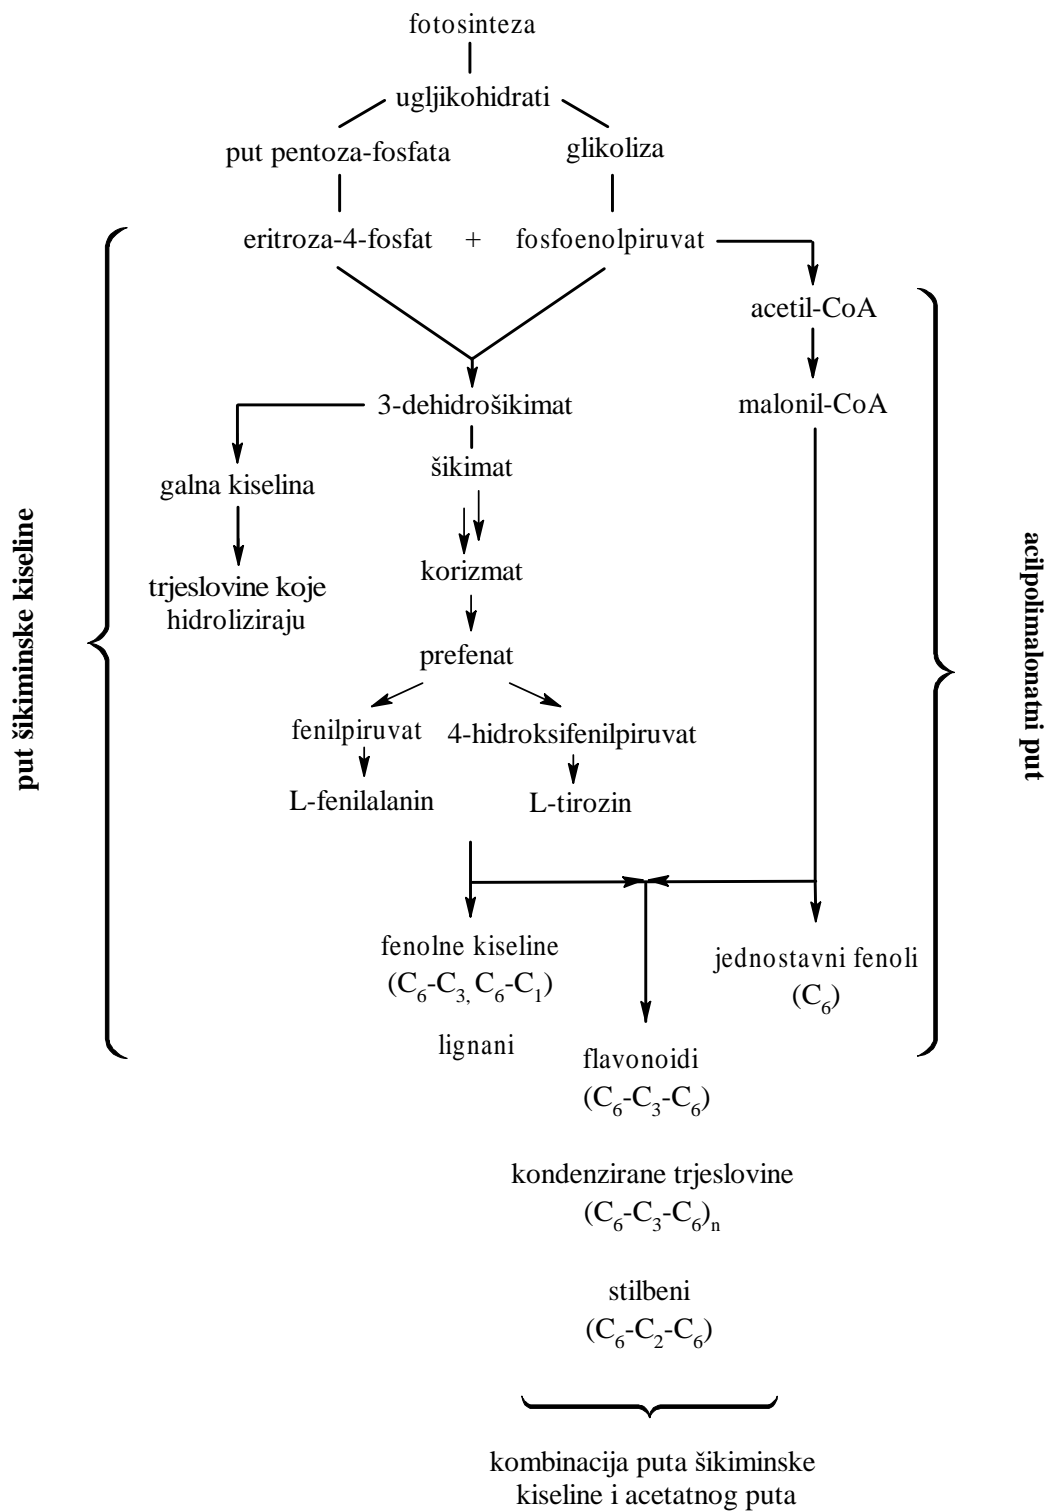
fotosinteza

ugljikohidrati

put pentoza-fosfata

glikoliza

eritroza-4-fosfat + fosfoenolpiruvat

acetil-CoA

malonil-CoA

3-dehidrošikimat

galna kiselina

trjeslovine koje hidroliziraju

šikimat

korizmat

prefenat

fenilpiruvat

4-hidroksifenilpiruvat

L-fenilalanin

L-tirozin

put šikiminske kiseline

acilpolimalonatni put

fenolne kiseline
($C_6$-$C_3$, $C_6$-$C_1$)

lignani

jednostavni fenoli
($C_6$)

flavonoidi
($C_6$-$C_3$-$C_6$)

kondenzirane trjeslovine
($C_6$-$C_3$-$C_6$)$_n$

stilbeni
($C_6$-$C_2$-$C_6$)

kombinacija puta šikiminske kiseline i acetatnog puta